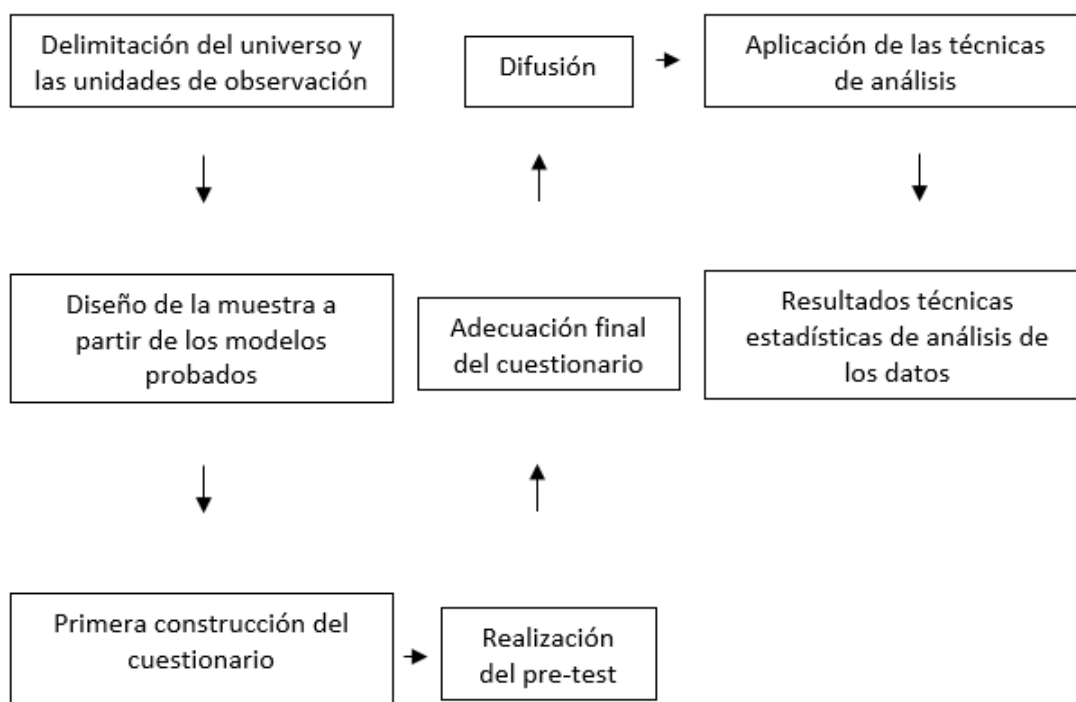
Delimitación del universo y las unidades de observación

Diseño de la muestra a partir de los modelos probados

Primera construcción del cuestionario

Realización del pre-test

Adecuación final del cuestionario

Difusión

Aplicación de las técnicas de análisis

Resultados técnicas estadísticas de análisis de los datos